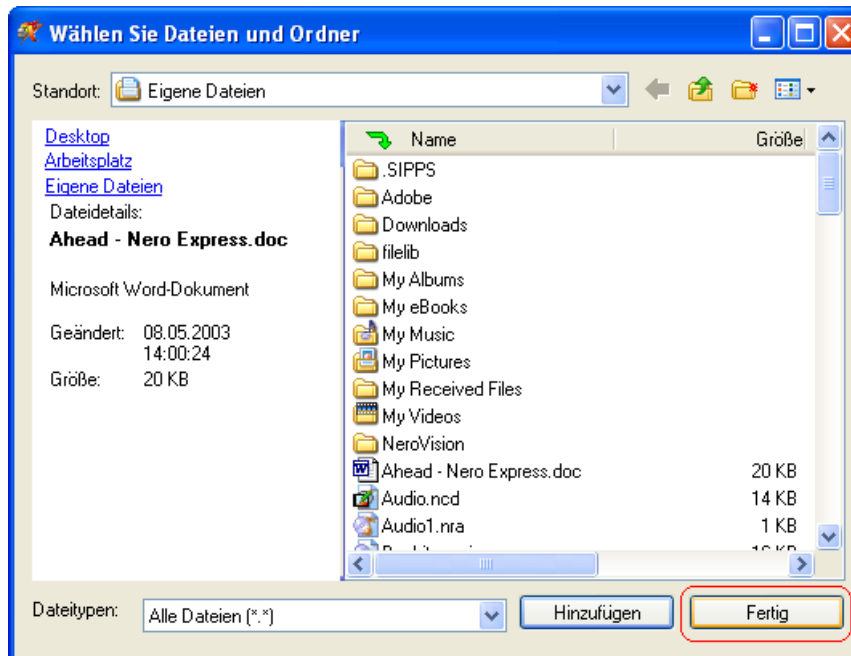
Wählen Sie Dateien und Ordner

Standort: Eigene Dateien

Desktop
Arbeitsplatz
Eigene Dateien
Dateidetails:
Ahead - Nero Express.doc

Microsoft Word-Dokument

Geändert: 08.05.2003 14:00:24
Größe: 20 KB

| Name | Größe |
|---|---|
| .SIPPS | |
| Adobe | |
| Downloads | |
| filelib | |
| My Albums | |
| My eBooks | |
| My Music | |
| My Pictures | |
| My Received Files | |
| My Videos | |
| NeroVision | |
| Ahead - Nero Express.doc | 20 KB |
| Audio.ncd | 14 KB |
| Audio1.nra | 1 KB |
| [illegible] | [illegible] |

Dateitypen: Alle Dateien (*.*)

Hinzufügen

Fertig